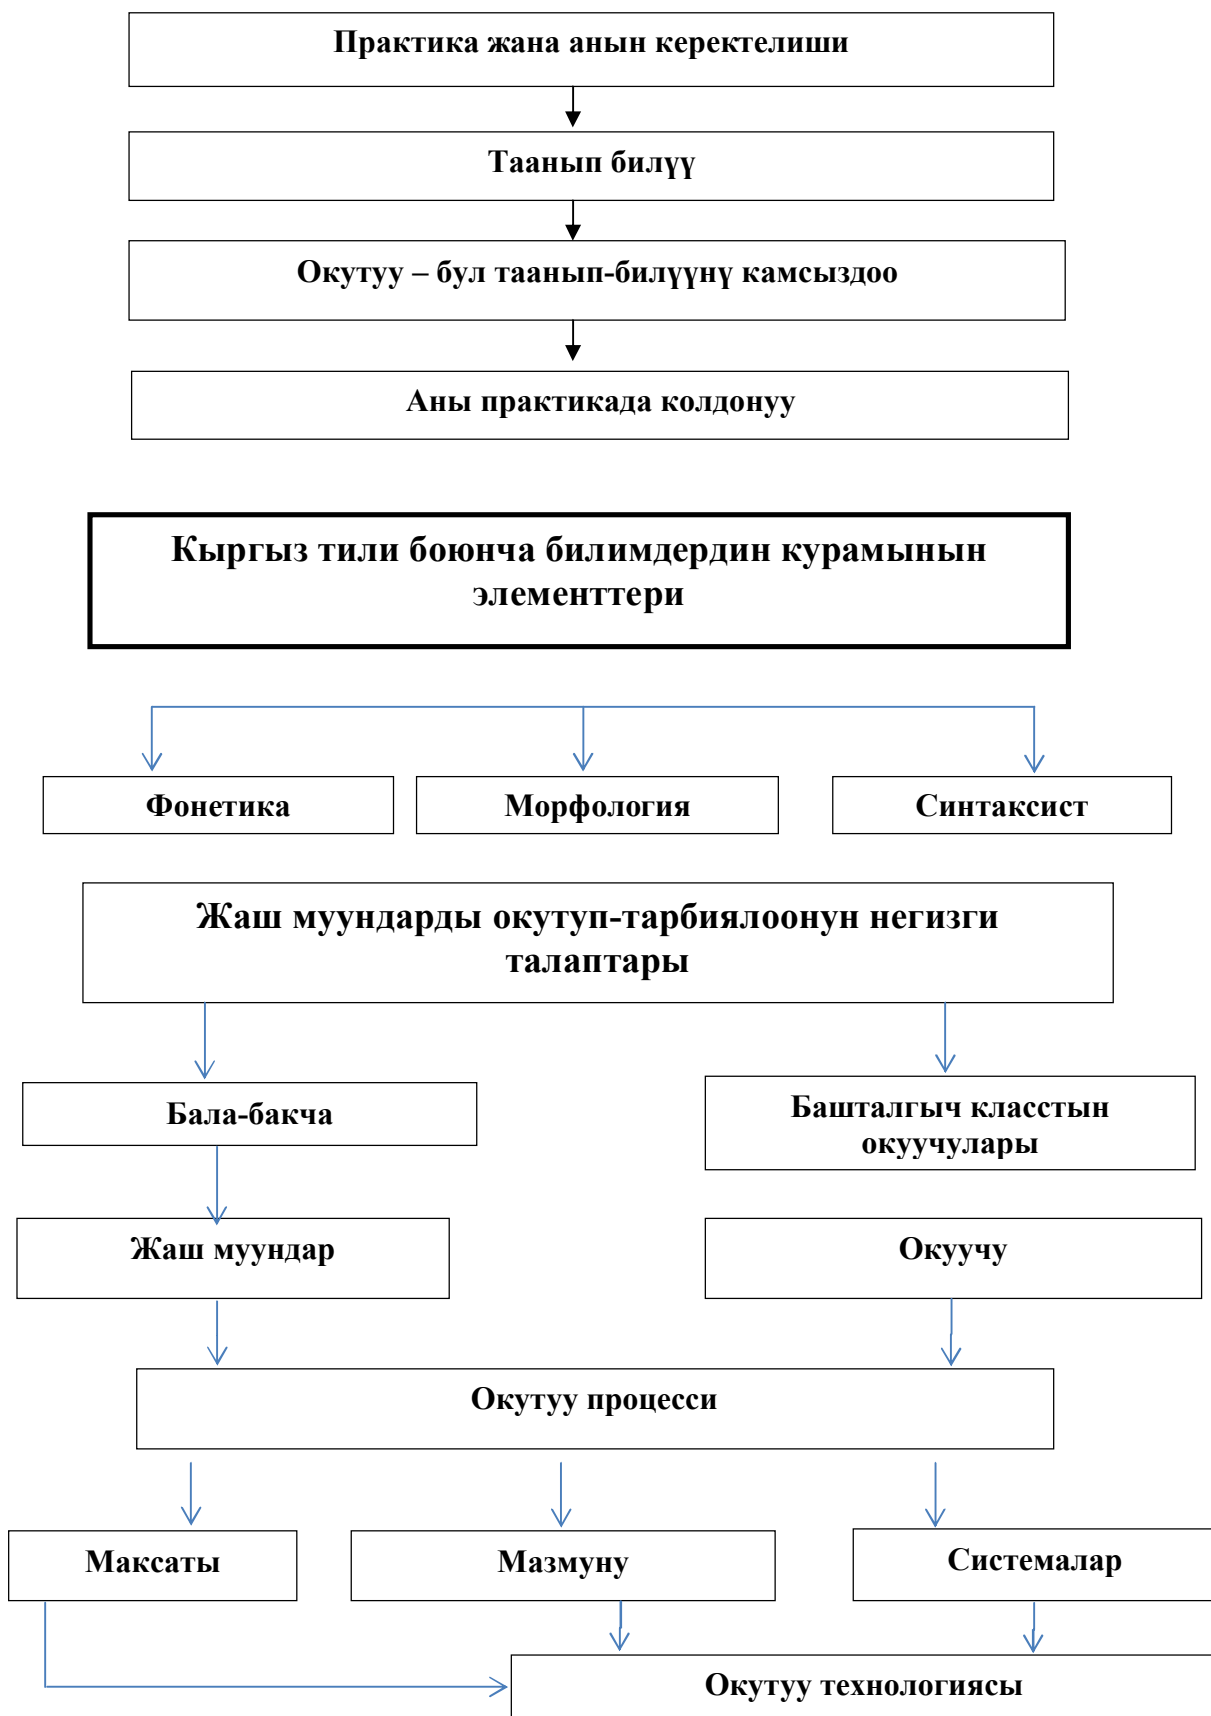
Практика жана анын керектелиши

Таанып билүү

Окутуу – бул таанып-билүүнү камсыздоо

Аны практикада колдонуу

Кыргыз тили боюнча билимдердин курамынын элементтери

Фонетика

Морфология

Синтаксист

Жаш муундарды окутуп-тарбиялоонун негизги талаптары

Бала-бакча

Башталгыч класстын окуучулары

Жаш муундар

Окуучу

Окутуу процесси

Максаты

Мазмуну

Системалар

Окутуу технологиясы